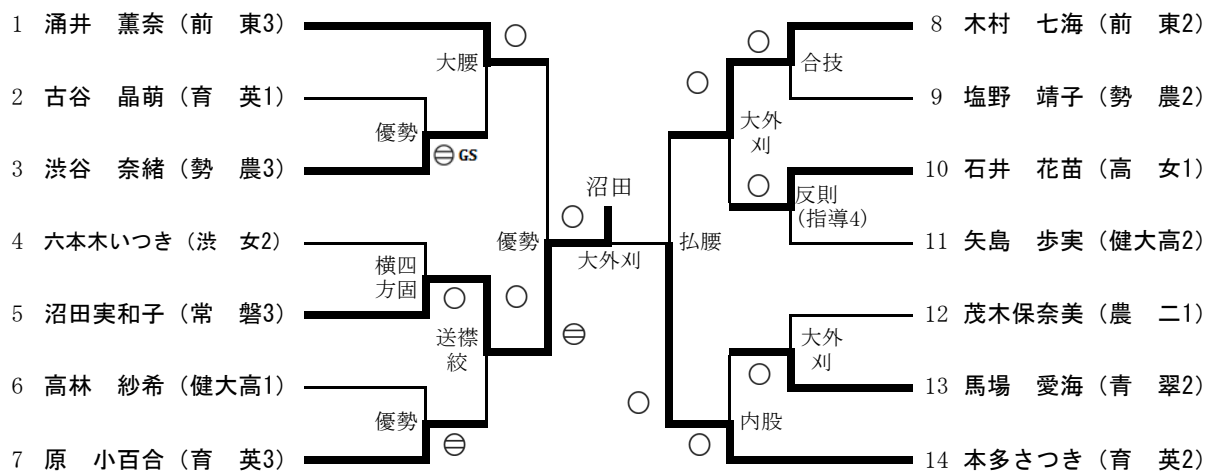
1 涌井　薫奈（前　東3）
2 古谷　晶萌（育　英1）
3 渋谷　奈緒（勢　農3）
4 六本木いつき（渋　女2）
5 沼田実和子（常　磐3）
6 高林　紗希（健大高1）
7 原　小百合（育　英3）

大腰
○
優勢
⊖GS
横四方固
○
送襟絞
○
優勢
⊖
優勢
⊖

沼田
○
大外刈
○

8 木村　七海（前　東2）
9 塩野　靖子（勢　農2）
10 石井　花苗（高　女1）
11 矢島　歩実（健大高2）
12 茂木保奈美（農　二1）
13 馬場　愛海（青　翠2）
14 本多さつき（育　英2）

○
合技
○
大外刈
○
反則（指導4）
払腰
大外刈
○
○
内股
○